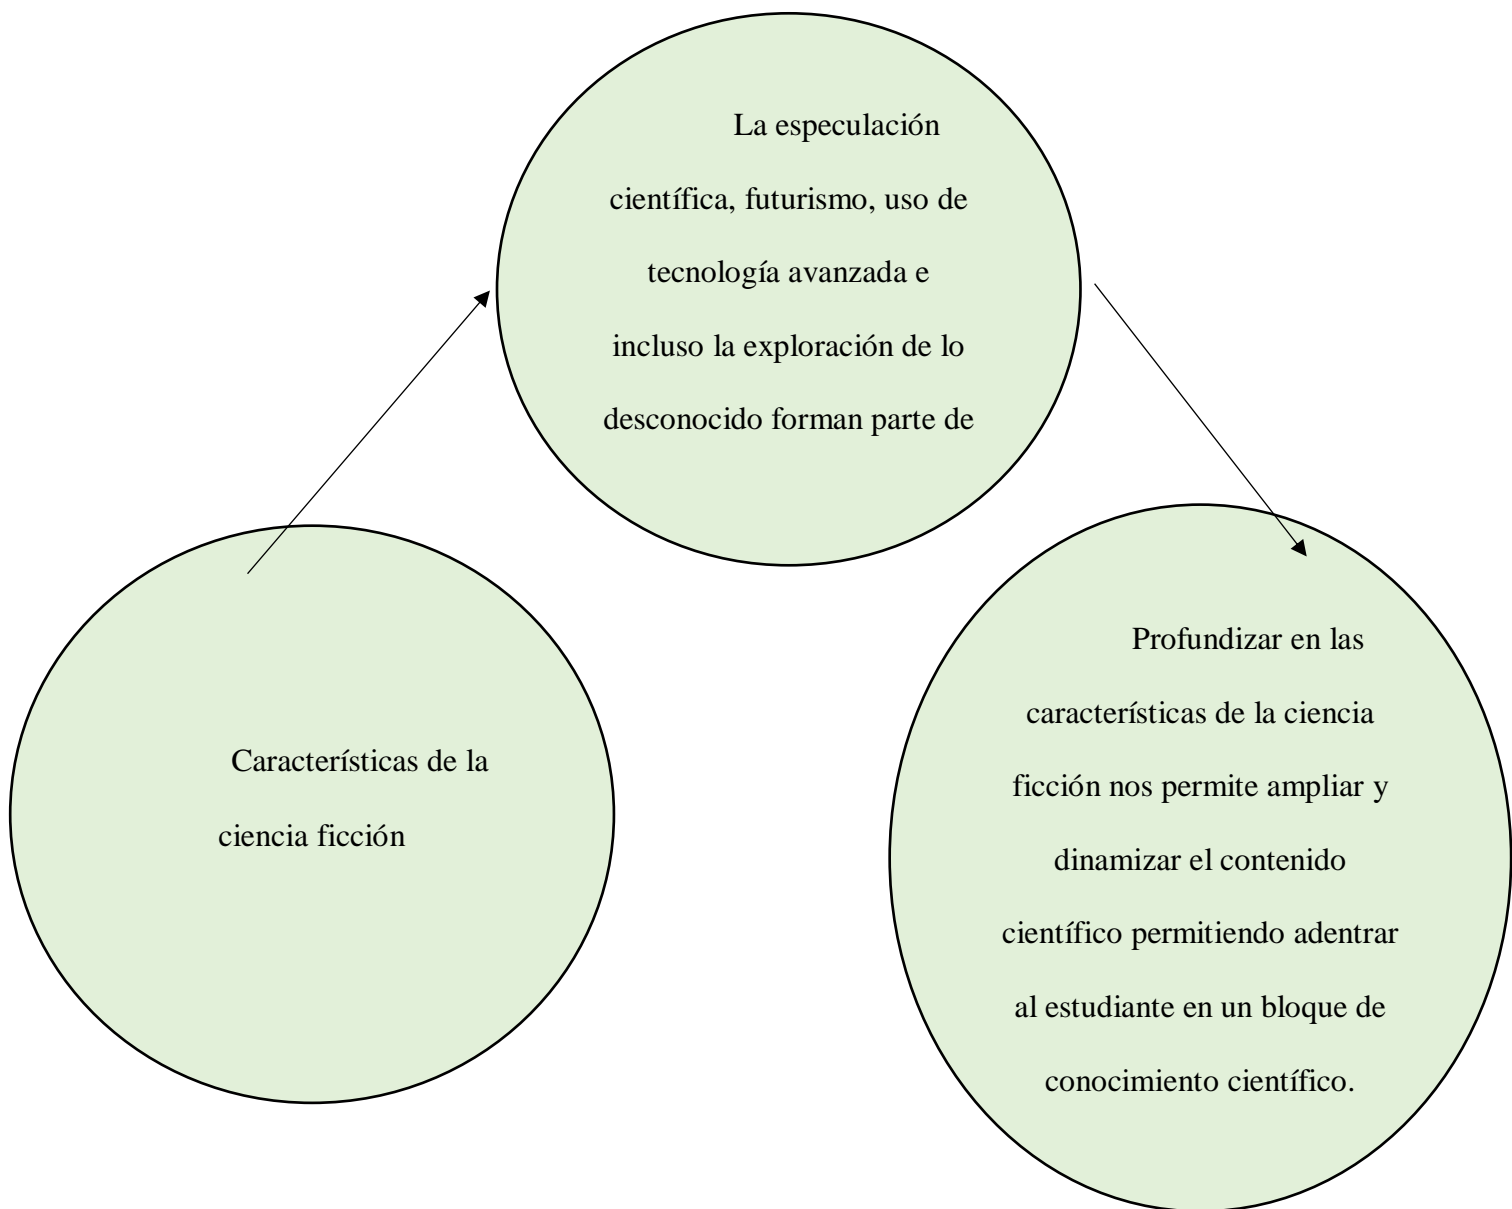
Características de la ciencia ficción

La especulación científica, futurismo, uso de tecnología avanzada e incluso la exploración de lo desconocido forman parte de

Profundizar en las características de la ciencia ficción nos permite ampliar y dinamizar el contenido científico permitiendo adentrar al estudiante en un bloque de conocimiento científico.